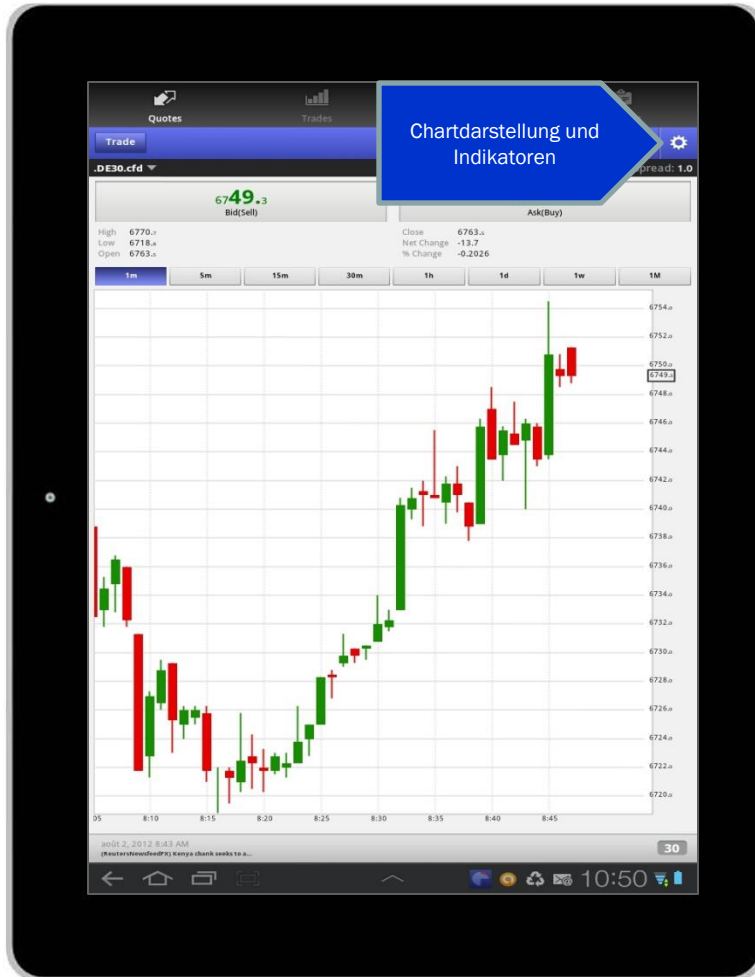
Quotes

Trades

Trade

Chartdarstellung und Indikatoren

.DE30.cfd

pread: 1.0

6749.3
Bid(Sell)

Ask(Buy)

High 6770.5
Low 6718.8
Open 6763.0

Close 6763.x
Net Change -13.7
% Change -0.2026

| 1m | 5m | 15m | 30m | 1h | 1d | 1w | 1M |
|---|---|---|---|---|---|---|---|

6754.0
6752.0
6750.0
6749.3
6748.0
6746.0
6744.0
6742.0
6740.0
6738.0
6736.0
6734.0
6732.0
6730.0
6728.0
6726.0
6724.0
6722.0
6720.0

05 8:10 8:15 8:20 8:25 8:30 8:35 8:40 8:45

août 2, 2012 8:43 AM
(ReutersNewsfeedFX) Kenya cbank seeks to a...

30

10:50